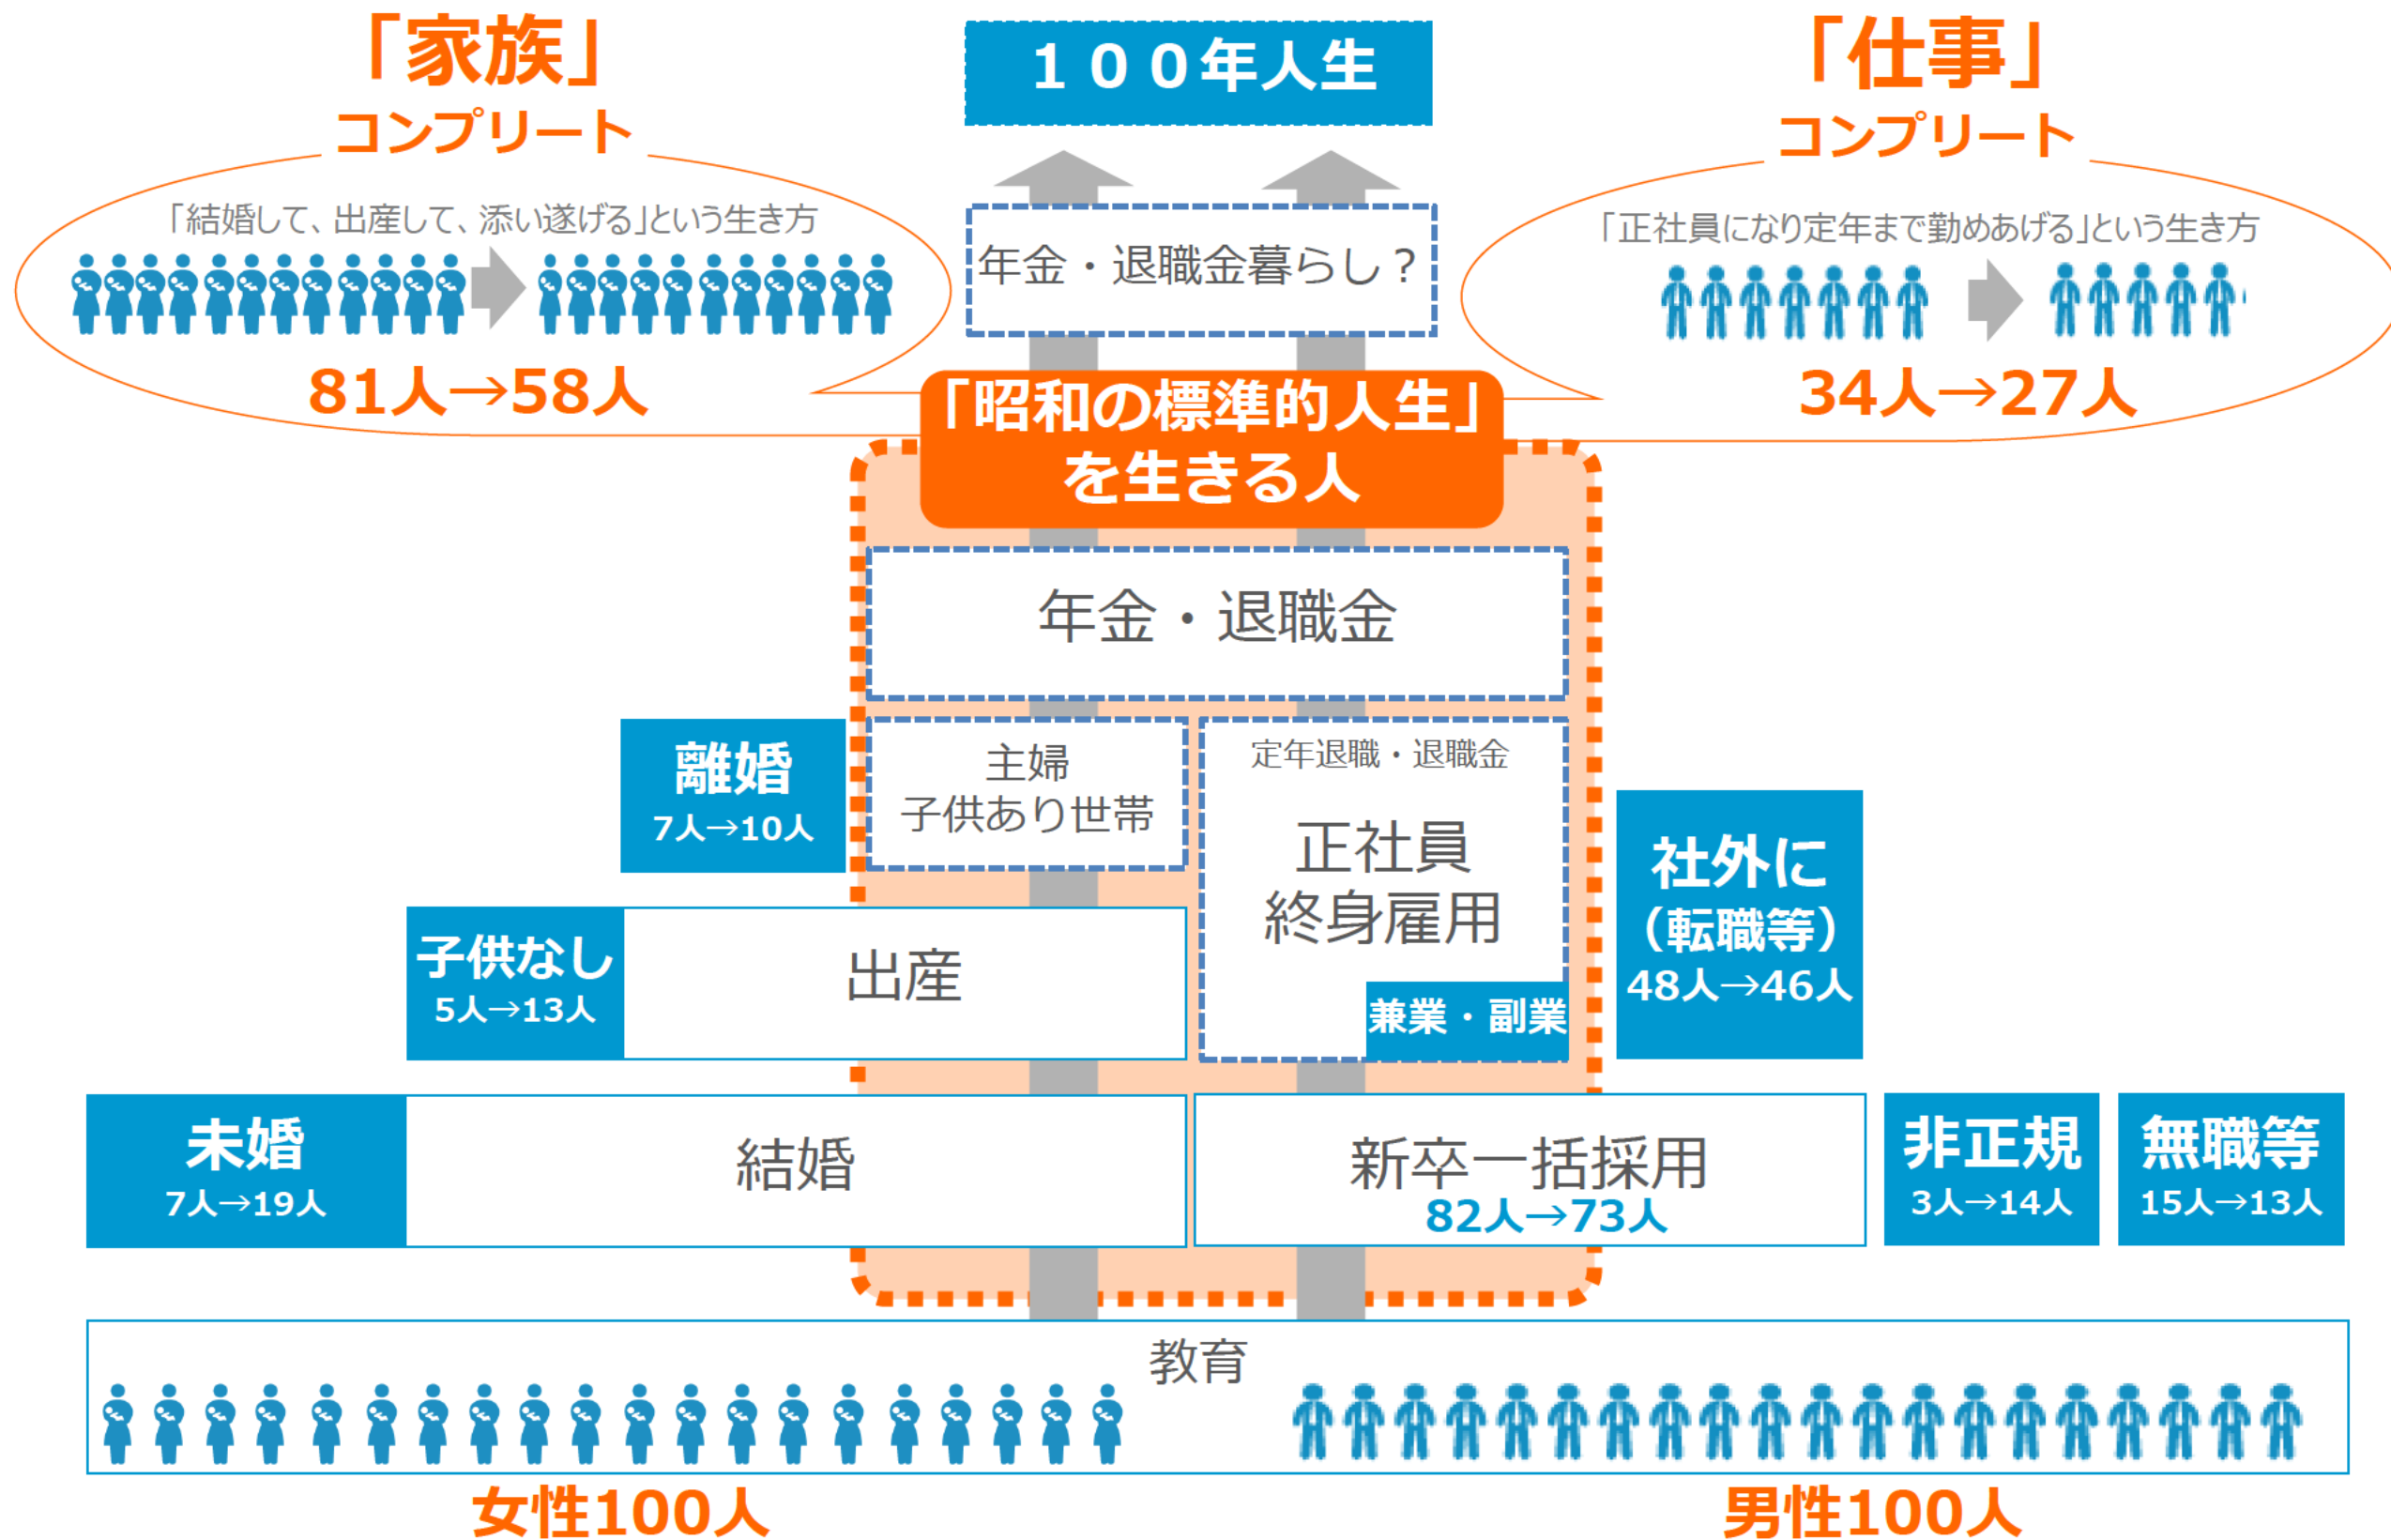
「家族」
コンプリート

「結婚して、出産して、添い遂げる」という生き方

81人→58人

１００年人生

年金・退職金暮らし？

「仕事」
コンプリート

「正社員になり定年まで勤めあげる」という生き方

34人→27人

「昭和の標準的人生」
を生きる人

年金・退職金

離婚
7人→10人

主婦
子供あり世帯

定年退職・退職金

正社員
終身雇用

兼業・副業

社外に
（転職等）
48人→46人

子供なし
5人→13人

出産

未婚
7人→19人

結婚

新卒一括採用
82人→73人

非正規
3人→14人

無職等
15人→13人

教育

女性100人

男性100人